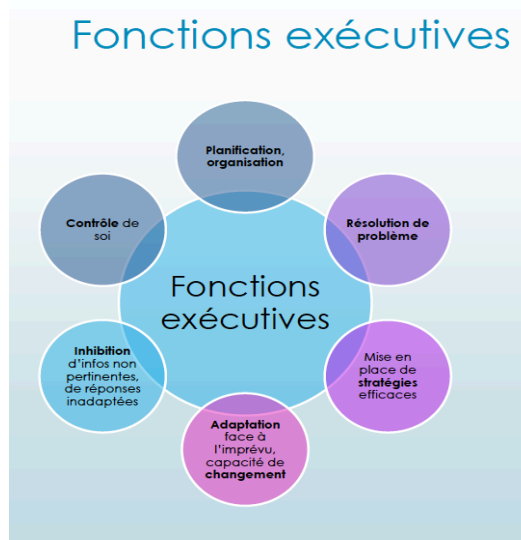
Fonctions exécutives

Planification, organisation

Contrôle de soi

Résolution de problème

Fonctions exécutives

Inhibition d'infos non pertinentes, de réponses inadaptées

Mise en place de stratégies efficaces

Adaptation face à l'imprévu, capacité de changement